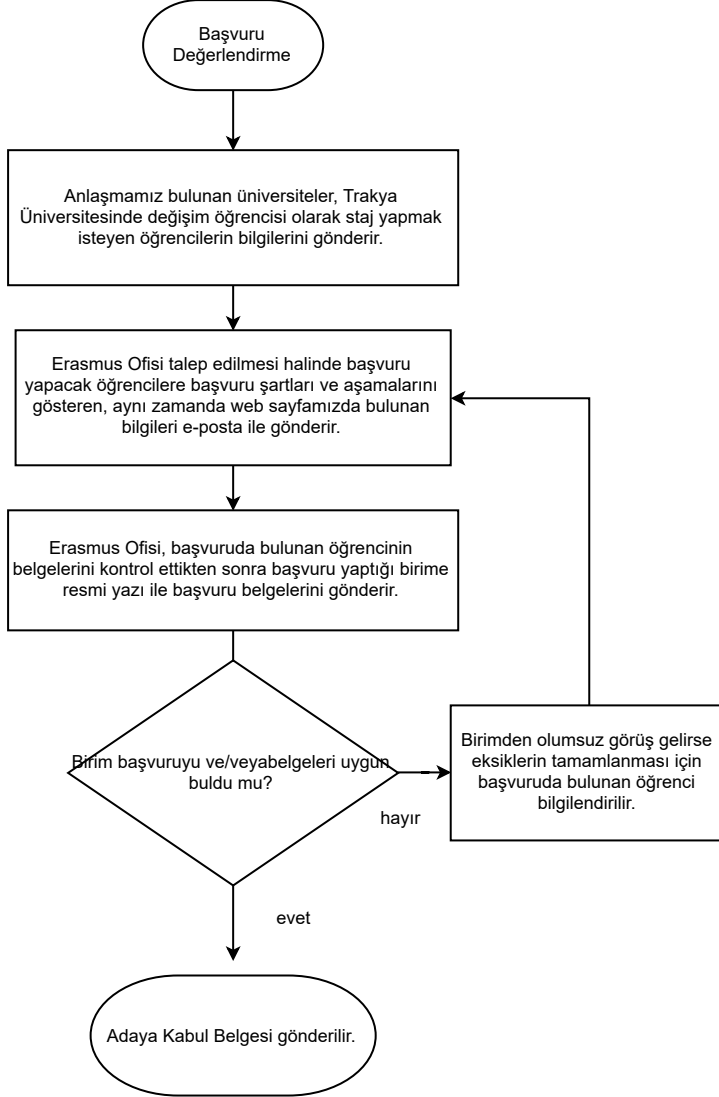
Başvuru Değerlendirme

Anlaşmamız bulunan üniversiteler, Trakya Üniversitesinde değişim öğrencisi olarak staj yapmak isteyen öğrencilerin bilgilerini gönderir.

Erasmus Ofisi talep edilmesi halinde başvuru yapacak öğrencilere başvuru şartları ve aşamalarını gösteren, aynı zamanda web sayfamızda bulunan bilgileri e-posta ile gönderir.

Erasmus Ofisi, başvuruda bulunan öğrencinin belgelerini kontrol ettikten sonra başvuru yaptığı birime resmi yazı ile başvuru belgelerini gönderir.

Birim başvuruyu ve/veyabelgeleri uygun buldu mu?

Birimden olumsuz görüş gelirse eksiklerin tamamlanması için başvuruda bulunan öğrenci bilgilendirilir.

hayır

evet

Adaya Kabul Belgesi gönderilir.